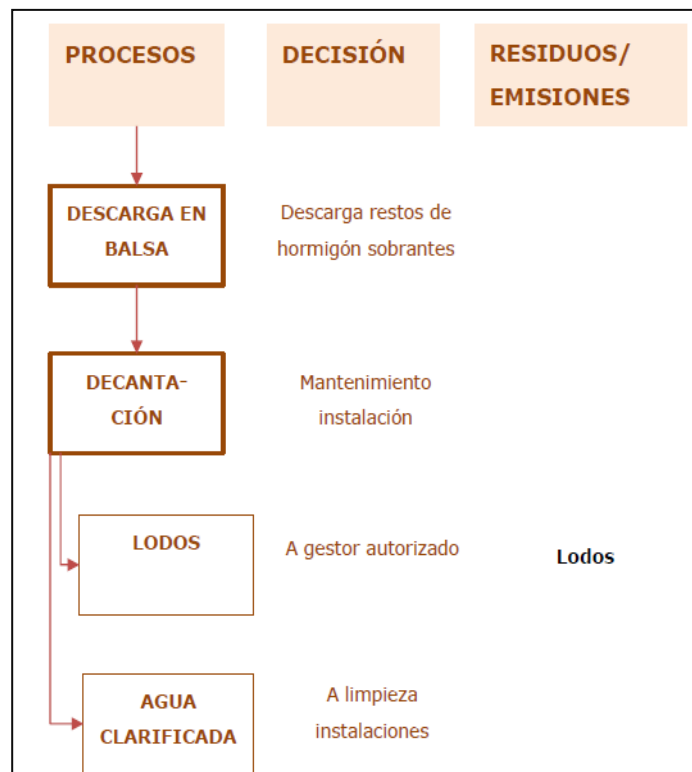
PROCESOS

DECISIÓN

RESIDUOS/ EMISIONES

DESCARGA EN BALSA

Descarga restos de hormigón sobrantes

DECANTACIÓN

Mantenimiento instalación

LODOS

A gestor autorizado

Lodos

AGUA CLARIFICADA

A limpieza instalaciones